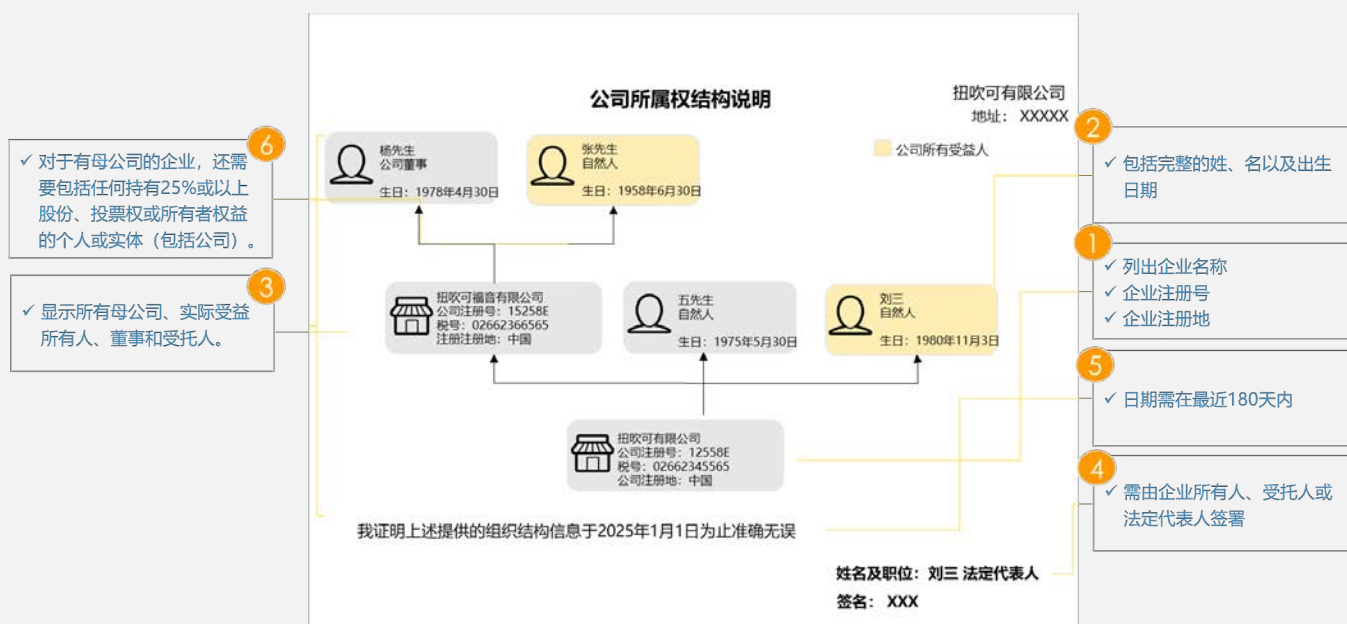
6
✓ 对于有母公司的企业，还需要包括任何持有25%或以上股份、投票权或所有者权益的个人或实体（包括公司）。

3
✓ 显示所有母公司、实际受益所有人、董事和受托人。

公司所属权结构说明

扭吹可有限公司
地址：XXXXX

公司所有受益人

杨先生
公司董事
生日：1978年4月30日

张先生
自然人
生日：1958年6月30日

扭吹可福音有限公司
公司注册号：15258E
税号：02662366565
注册地：中国

五先生
自然人
生日：1975年5月30日

刘三
自然人
生日：1980年11月3日

扭吹可有限公司
公司注册号：12558E
税号：02662345565
公司注册地：中国

我证明上述提供的组织结构信息于2025年1月1日为止准确无误

姓名及职位：刘三 法定代表人

签名：XXX

2
✓ 包括完整的姓、名以及出生日期

1
✓ 列出企业名称
✓ 企业注册号
✓ 企业注册地

5
✓ 日期需在最近180天内

4
✓ 需由企业所有人、受托人或法定代表人签署